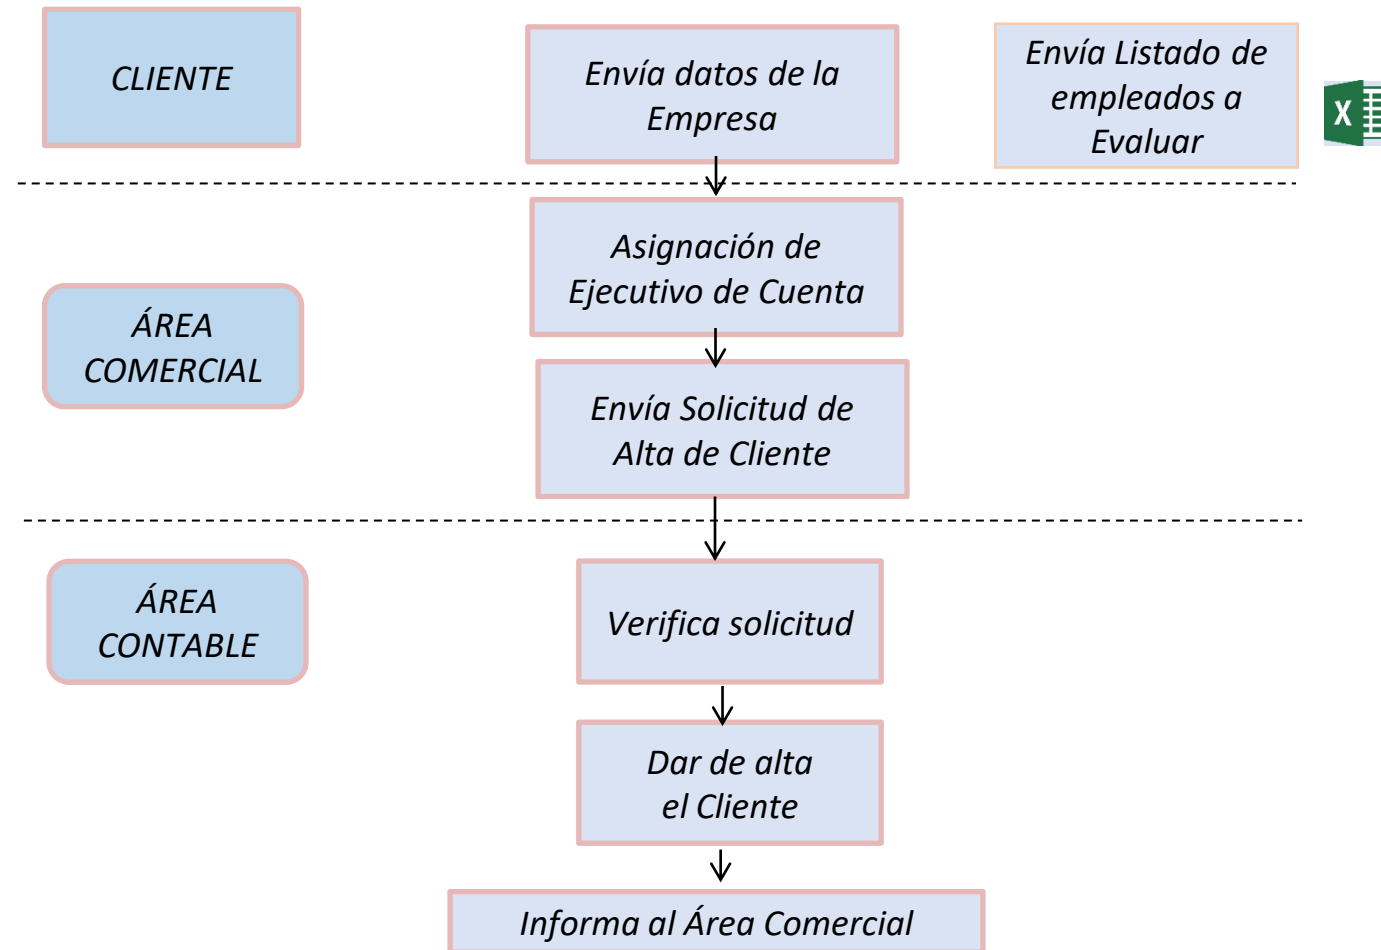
CLIENTE

Envía datos de la Empresa

Envía Listado de empleados a Evaluar

X

Asignación de Ejecutivo de Cuenta

ÁREA COMERCIAL

Envía Solicitud de Alta de Cliente

ÁREA CONTABLE

Verifica solicitud

Dar de alta el Cliente

Informa al Área Comercial